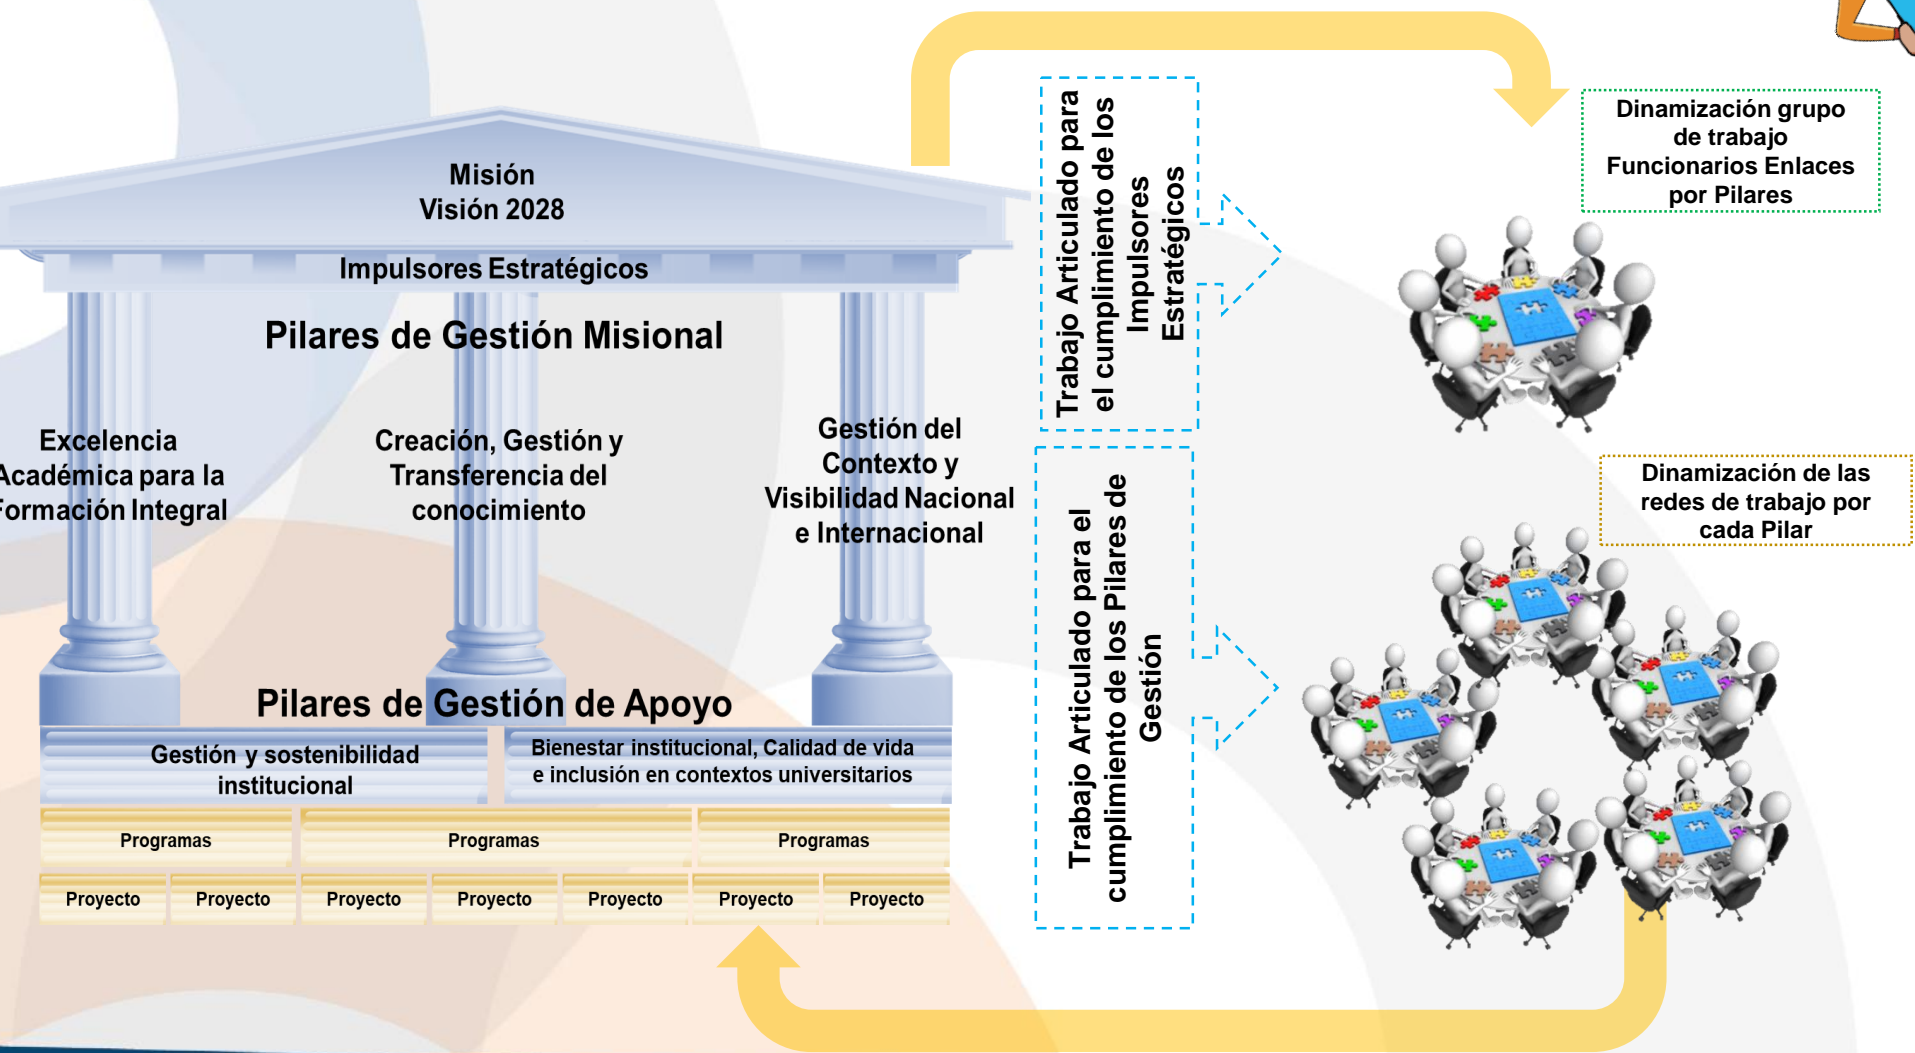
Misión
Visión 2028

Impulsores Estratégicos

Pilares de Gestión Misional

Excelencia Académica para la Formación Integral

Creación, Gestión y Transferencia del conocimiento

Gestión del Contexto y Visibilidad Nacional e Internacional

Pilares de Gestión de Apoyo

Gestión y sostenibilidad institucional

Bienestar institucional, Calidad de vida e inclusión en contextos universitarios

| Programas | Programas | Programas |
|---|---|---|

| Proyecto | Proyecto | Proyecto | Proyecto | Proyecto | Proyecto | Proyecto |
|---|---|---|---|---|---|---|

Trabajo Articulado para el cumplimiento de los Impulsores Estratégicos

Trabajo Articulado para el cumplimiento de los Pilares de Gestión

Dinamización grupo de trabajo Funcionarios Enlaces por Pilares

Dinamización de las redes de trabajo por cada Pilar